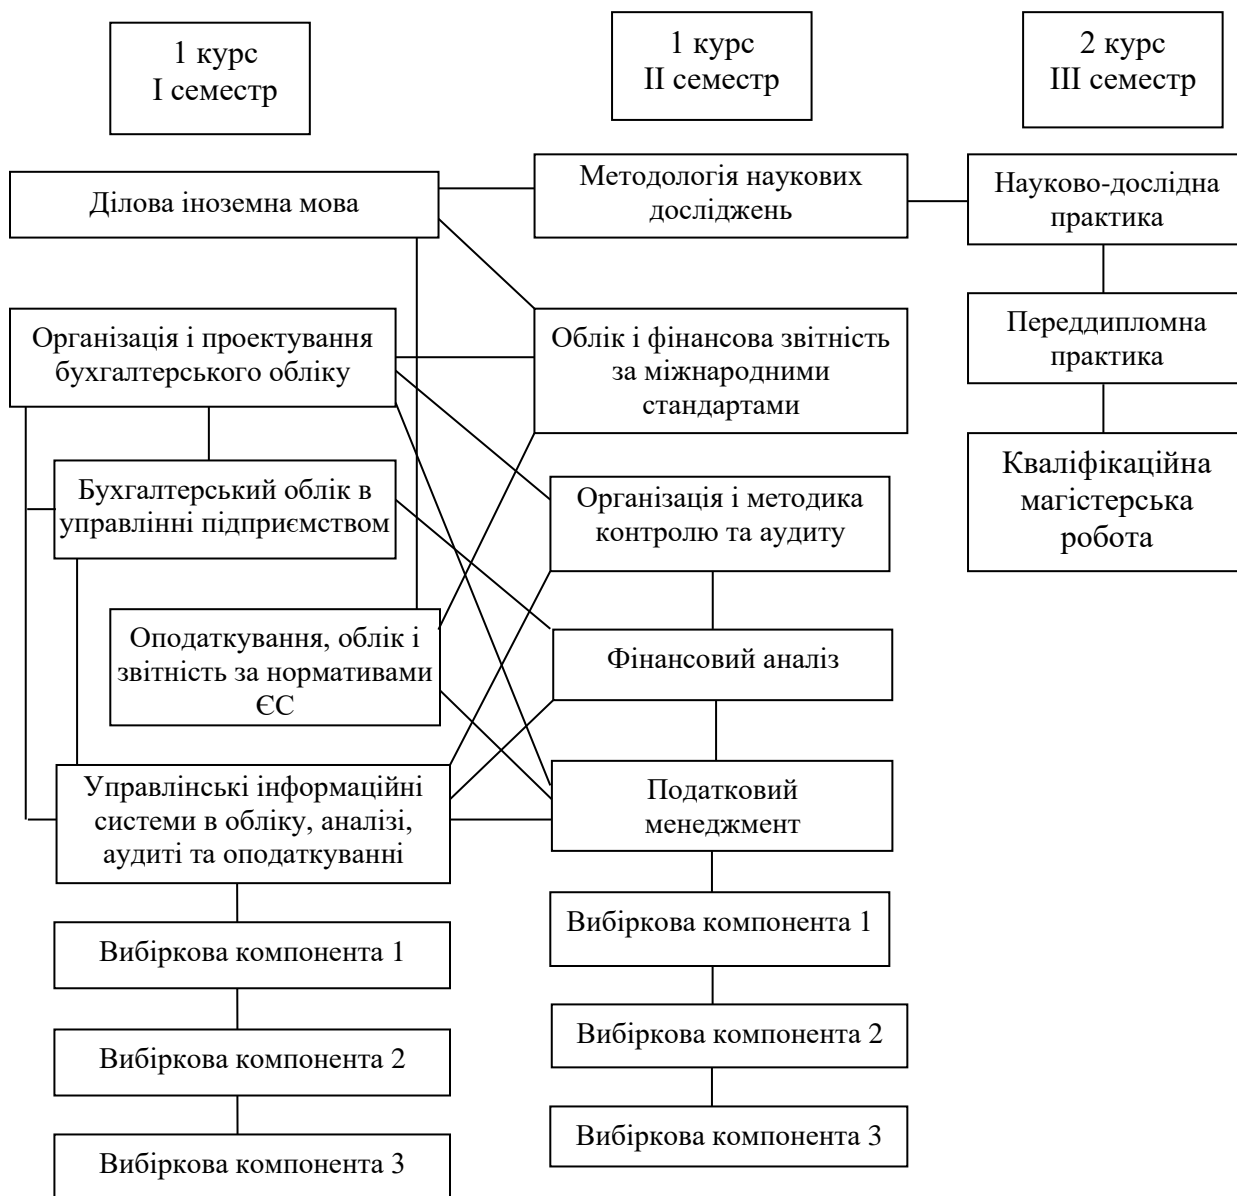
1 курс
I семестр

1 курс
II семестр

2 курс
III семестр

Ділова іноземна мова

Методологія наукових досліджень

Науково-дослідна практика

Організація і проектування бухгалтерського обліку

Облік і фінансова звітність за міжнародними стандартами

Переддипломна практика

Бухгалтерський облік в управлінні підприємством

Організація і методика контролю та аудиту

Кваліфікаційна магістерська робота

Оподаткування, облік і звітність за нормативами ЄС

Фінансовий аналіз

Управлінські інформаційні системи в обліку, аналізі, аудиті та оподаткуванні

Податковий менеджмент

Вибіркова компонента 1

Вибіркова компонента 1

Вибіркова компонента 2

Вибіркова компонента 2

Вибіркова компонента 3

Вибіркова компонента 3